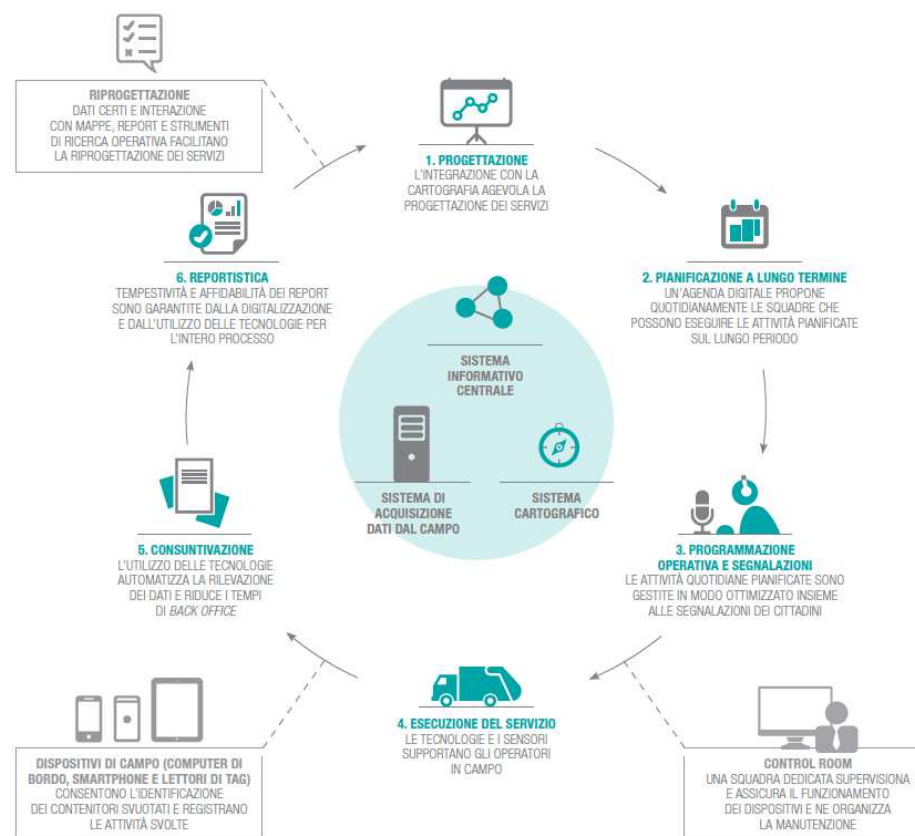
RIPROGETTAZIONE
DATI CERTI E INTERAZIONE CON MAPPE, REPORT E STRUMENTI DI RICERCA OPERATIVA FACILITANO LA RIPROGETTAZIONE DEI SERVIZI

1. PROGETTAZIONE
L'INTEGRAZIONE CON LA CARTOGRAFIA AGEVOLA LA PROGETTAZIONE DEI SERVIZI

6. REPORTISTICA
TEMPESTIVITÀ E AFFIDABILITÀ DEI REPORT SONO GARANTITE DALLA DIGITALIZZAZIONE E DALL'UTILIZZO DELLE TECNOLOGIE PER L'INTERO PROCESSO

2. PIANIFICAZIONE A LUNGO TERMINE
UN'AGENDA DIGITALE PROPONE QUOTIDIANAMENTE LE SQUADRE CHE POSSONO ESEGUIRE LE ATTIVITÀ PIANIFICATE SUL LUNGO PERIODO

SISTEMA INFORMATIVO CENTRALE

SISTEMA DI ACQUISIZIONE DATI DAL CAMPO

SISTEMA CARTOGRAFICO

5. CONSUNTIVAZIONE
L'UTILIZZO DELLE TECNOLOGIE AUTOMATIZZA LA RILEVAZIONE DEI DATI E RIDUCE I TEMPI DI BACK OFFICE

3. PROGRAMMAZIONE OPERATIVA E SEGNALAZIONI
LE ATTIVITÀ QUOTIDIANE PIANIFICATE SONO GESTITE IN MODO OTTIMIZZATO INSIEME ALLE SEGNALAZIONI DEI CITTADINI

4. ESECUZIONE DEL SERVIZIO
LE TECNOLOGIE E I SENSORI SUPPORTANO GLI OPERATORI IN CAMPO

DISPOSITIVI DI CAMPO (COMPUTER DI BORDO, SMARTPHONE E LETTORI DI TAG)
CONSENTONO L'IDENTIFICAZIONE DEI CONTENITORI SVUOTATI E REGISTRANO LE ATTIVITÀ SVOLTE

CONTROL ROOM
UNA SQUADRA DEDICATA SUPERVISIONA E ASSICURA IL FUNZIONAMENTO DEI DISPOSITIVI E NE ORGANIZZA LA MANUTENZIONE